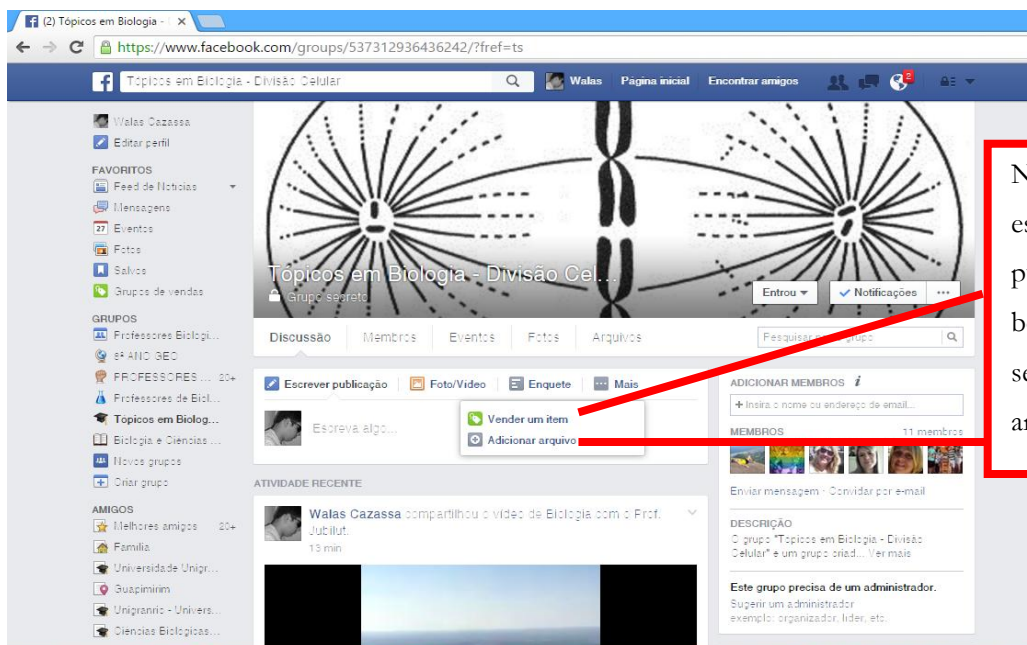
(2) Tópicos em Biologia -
https://www.facebook.com/groups/537312936436242/?fref=ts
Tópicos em Biologia - Divisão Celular
Walas Página inicial Encontrar amigos 2

Walas Cazassa
Editar perfil
FAVORITOS
Feed de Notícias
Mensagens
27 Eventos
Fotos
Salvos
Grupos de vendas
GRUPOS
Professores Biologi...
6º ANO GEO
PROFESSORES ... 20+
Professores de Biol...
Tópicos em Biolog...
Biologia e Ciências ...
Novos grupos
Criar grupo
AMIGOS
Melhores amigos 20+
Família
Universidade Unigr...
Guapimirim
Unigranrio - Univers...
Ciências Biológicas...

Tópicos em Biologia - Divisão Cel...
Grupo secreto
Entrou ▾ ✓ Notificações ···
Discussão Membros Eventos Fotos Arquivos Pesquisar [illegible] grupo
Escrever publicação Foto/Vídeo Enquete Mais
Escreva algo...
Vender um item
Adicionar arquivo
ATIVIDADE RECENTE
Walas Cazassa compartilhou o vídeo de Biologia com o Prof. Jubilut.
13 min

ADICIONAR MEMBROS
+ Insira o nome ou endereço de email...
MEMBROS 11 membros
Enviar mensagem · Convidar por e-mail
DESCRIÇÃO
O grupo "Tópicos em Biologia - Divisão Celular" é um grupo criad... Ver mais
Este grupo precisa de um administrador.
Sugerir um administrador
exemplo: organizador, líder, etc.

N
es
p
b
se
a